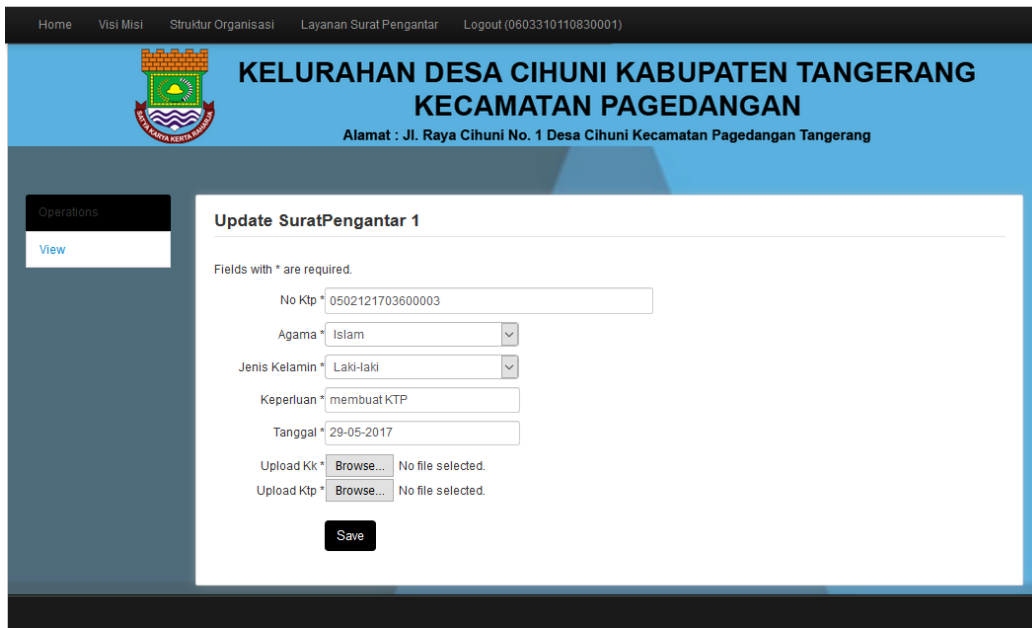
Home Visi Misi Struktur Organisasi Layanan Surat Pengantar Logout (0603310110830001)

SATYA KARYA KERTA RAHARJA

KELURAHAN DESA CIHUNI KABUPATEN TANGERANG
KECAMATAN PAGEDANGAN

Alamat : Jl. Raya Cihuni No. 1 Desa Cihuni Kecamatan Pagedangan Tangerang

Operations

View

Update SuratPengantar 1

Fields with * are required.

No Ktp * 0502121703600003

Agama * Islam

Jenis Kelamin * Laki-laki

Keperluan * membuat KTP

Tanggal * 29-05-2017

Upload Kk * Browse... No file selected.

Upload Ktp * Browse... No file selected.

Save